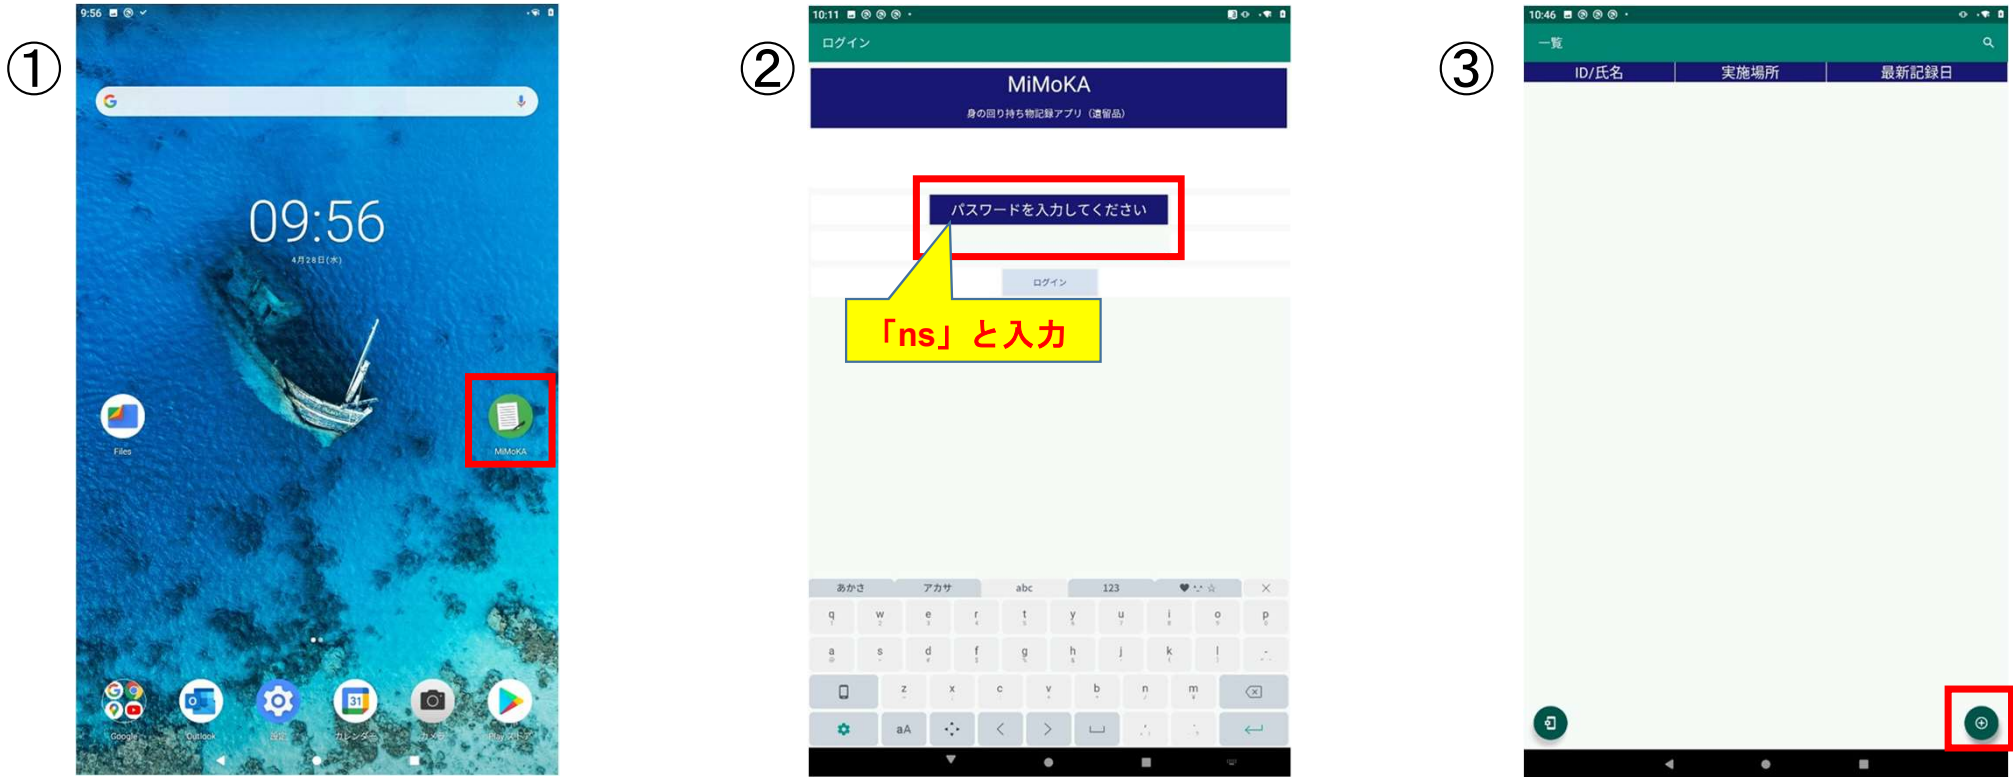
①

9:56

09:56
4月28日(水)

Files
MiMoKA

Google
Outlook
設定
カレンダー
カメラ
Play ストア

②

10:11

ログイン

MiMoKA
身の回り持ち物記録アプリ（遺留品）

パスワードを入力してください

ログイン

「ns」と入力

あかさ　アカサ　abc　123

q w e r t y u i o p
a s d f g h j k l
z x c v b n m

aA

③

10:46

一覧

| ID/氏名 | 実施場所 | 最新記録日 |
|---|---|---|